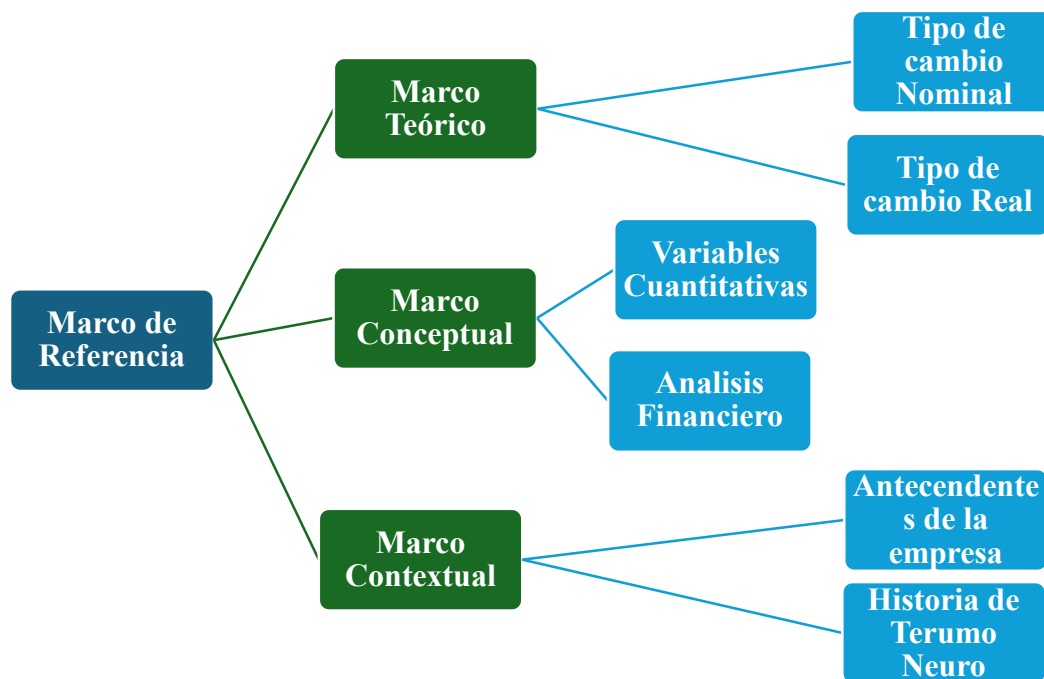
Marco de Referencia

Marco Teórico

Tipo de cambio Nominal

Tipo de cambio Real

Marco Conceptual

Variables Cuantitativas

Analisis Financiero

Marco Contextual

Antecendente s de la empresa

Historia de Terumo Neuro